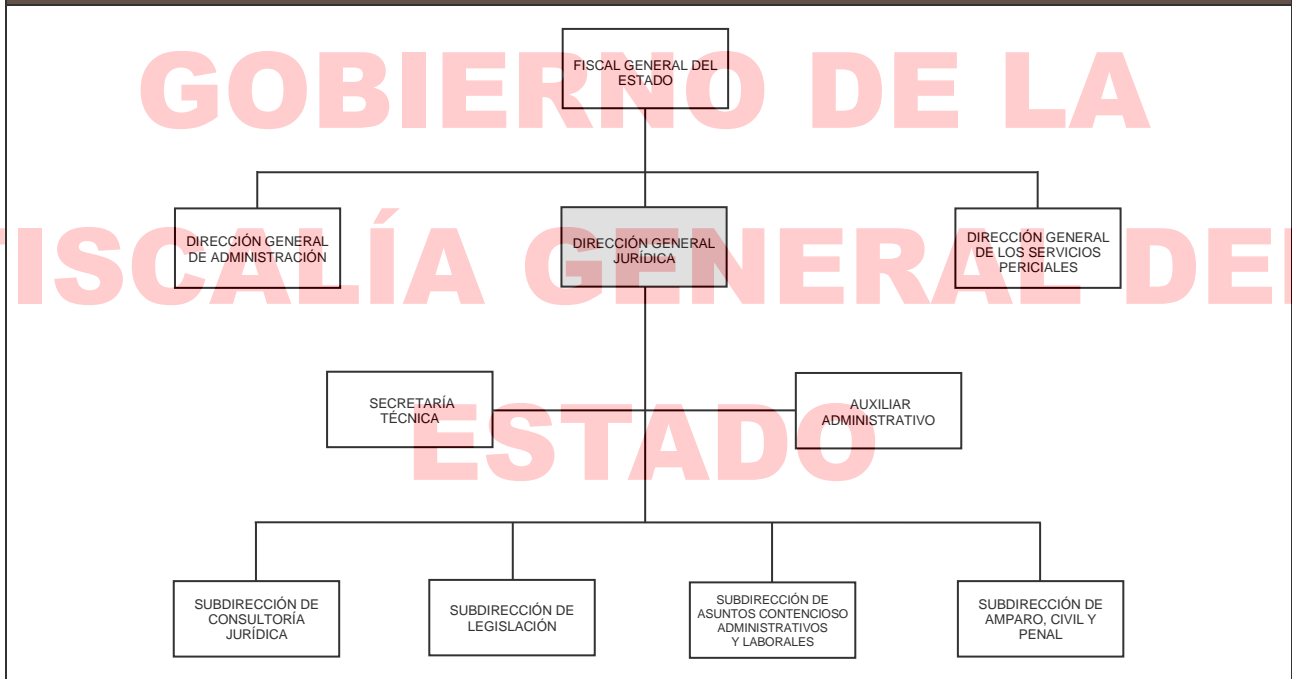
GOBIERNO DE LA

ISCALÍA GENERAL DE

ESTADO

FISCAL GENERAL DEL ESTADO

DIRECCIÓN GENERAL DE ADMINISTRACIÓN

DIRECCIÓN GENERAL JURÍDICA

DIRECCIÓN GENERAL DE LOS SERVICIOS PERICIALES

SECRETARÍA TÉCNICA

AUXILIAR ADMINISTRATIVO

SUBDIRECCIÓN DE CONSULTORÍA JURÍDICA

SUBDIRECCIÓN DE LEGISLACIÓN

SUBDIRECCIÓN DE ASUNTOS CONTENCIOSO ADMINISTRATIVOS Y LABORALES

SUBDIRECCIÓN DE AMPARO, CIVIL Y PENAL